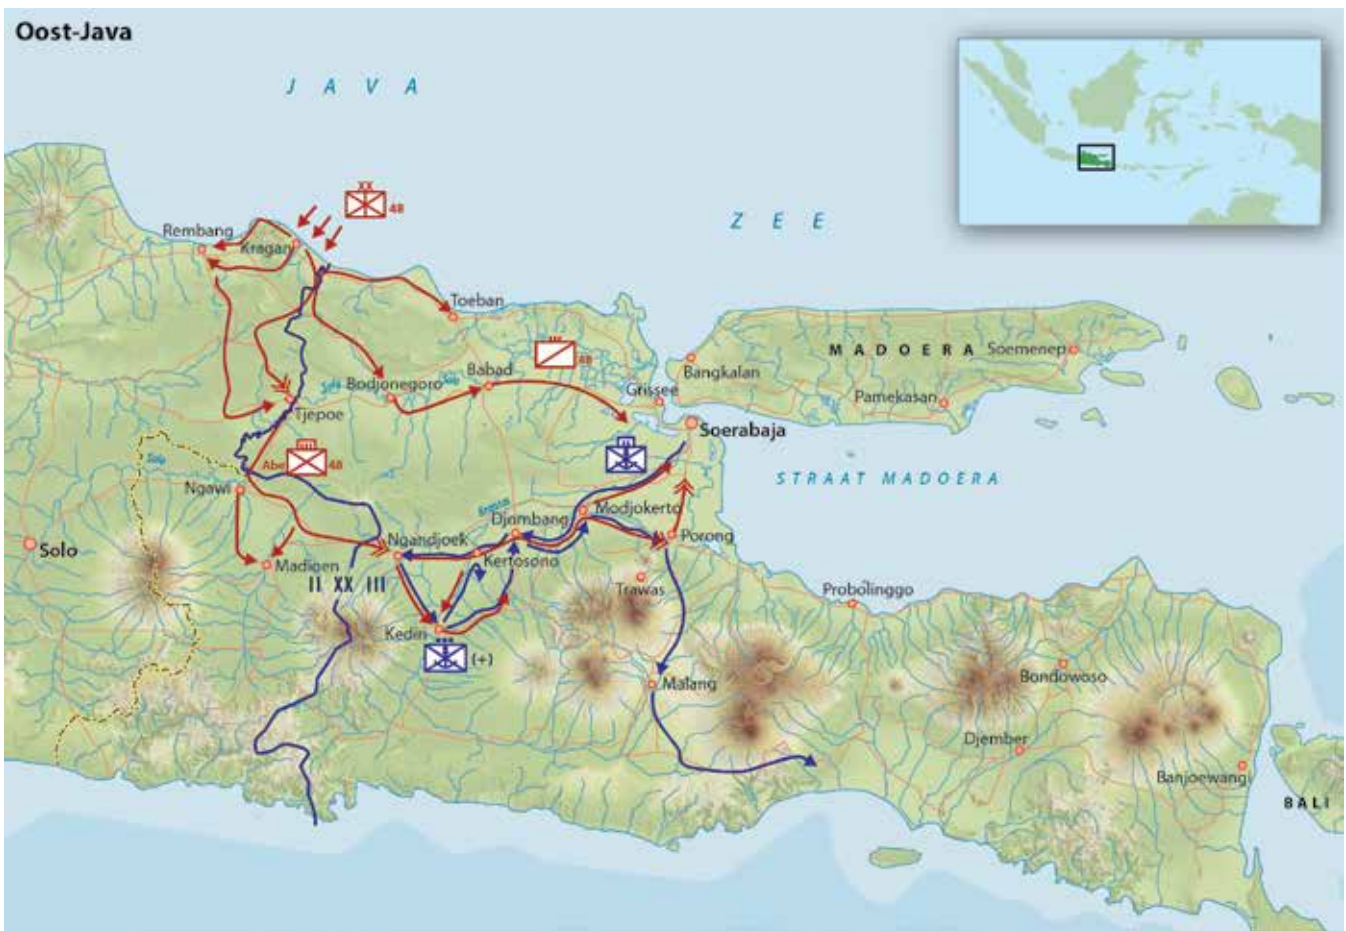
Oost-Java

J A V A

Z E E

XX
48

Rembang
Kragan
Toeban
48
Babad
Bodjonegoro
Solo
Tjepoe
Grissee
Bangkalan
M A D O E R A
Soemenep
Pamekasan
Soerabaja
Abe
48
Ngawi
Solo
Madioen
II XX III
Ngandjoek
Brantas
Djombang
Modjokerto
Porong
Kertosono
Trawas
Kediri
(+)
Malang
Probolinggo
STRAAT MADOERA
Bondowoso
Djember
Banjoewangi
BALI